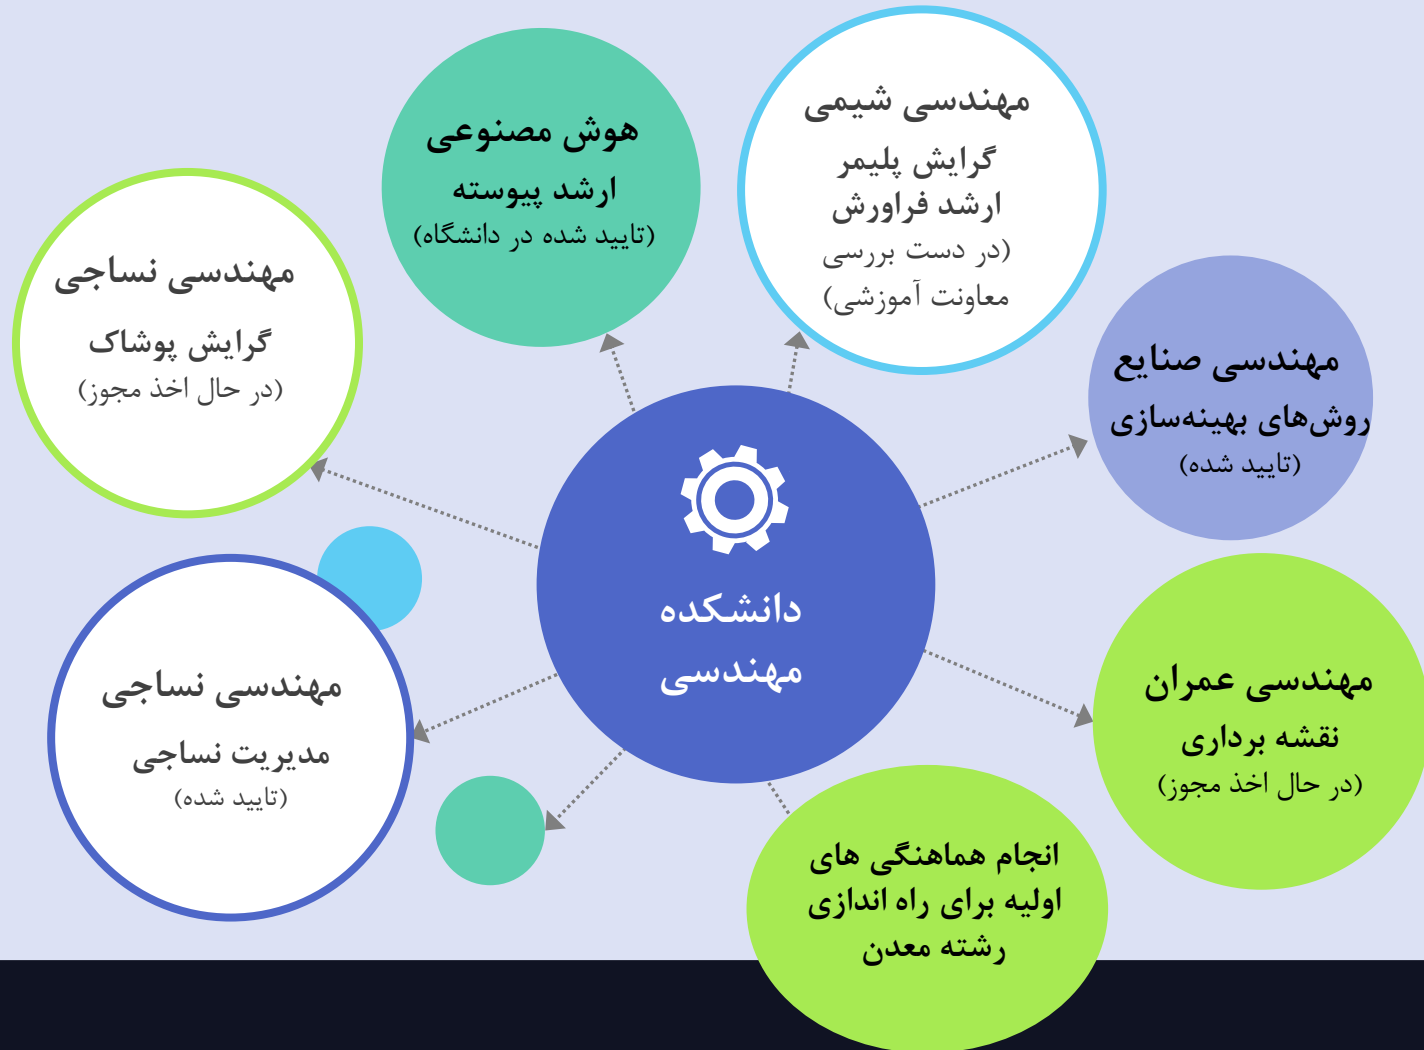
هوش مصنوعی
ارشد پیوسته
(تایید شده در دانشگاه)

مهندسی شیمی
گرایش پلیمر
ارشد فراورش
(در دست بررسی معاونت آموزشی)

مهندسی نساجی
گرایش پوشاک
(در حال اخذ مجوز)

مهندسی صنایع
روش‌های بهینه‌سازی
(تایید شده)

دانشکده
مهندسی

مهندسی نساجی
مدیریت نساجی
(تایید شده)

مهندسی عمران
نقشه برداری
(در حال اخذ مجوز)

انجام هماهنگی های اولیه برای راه اندازی رشته معدن